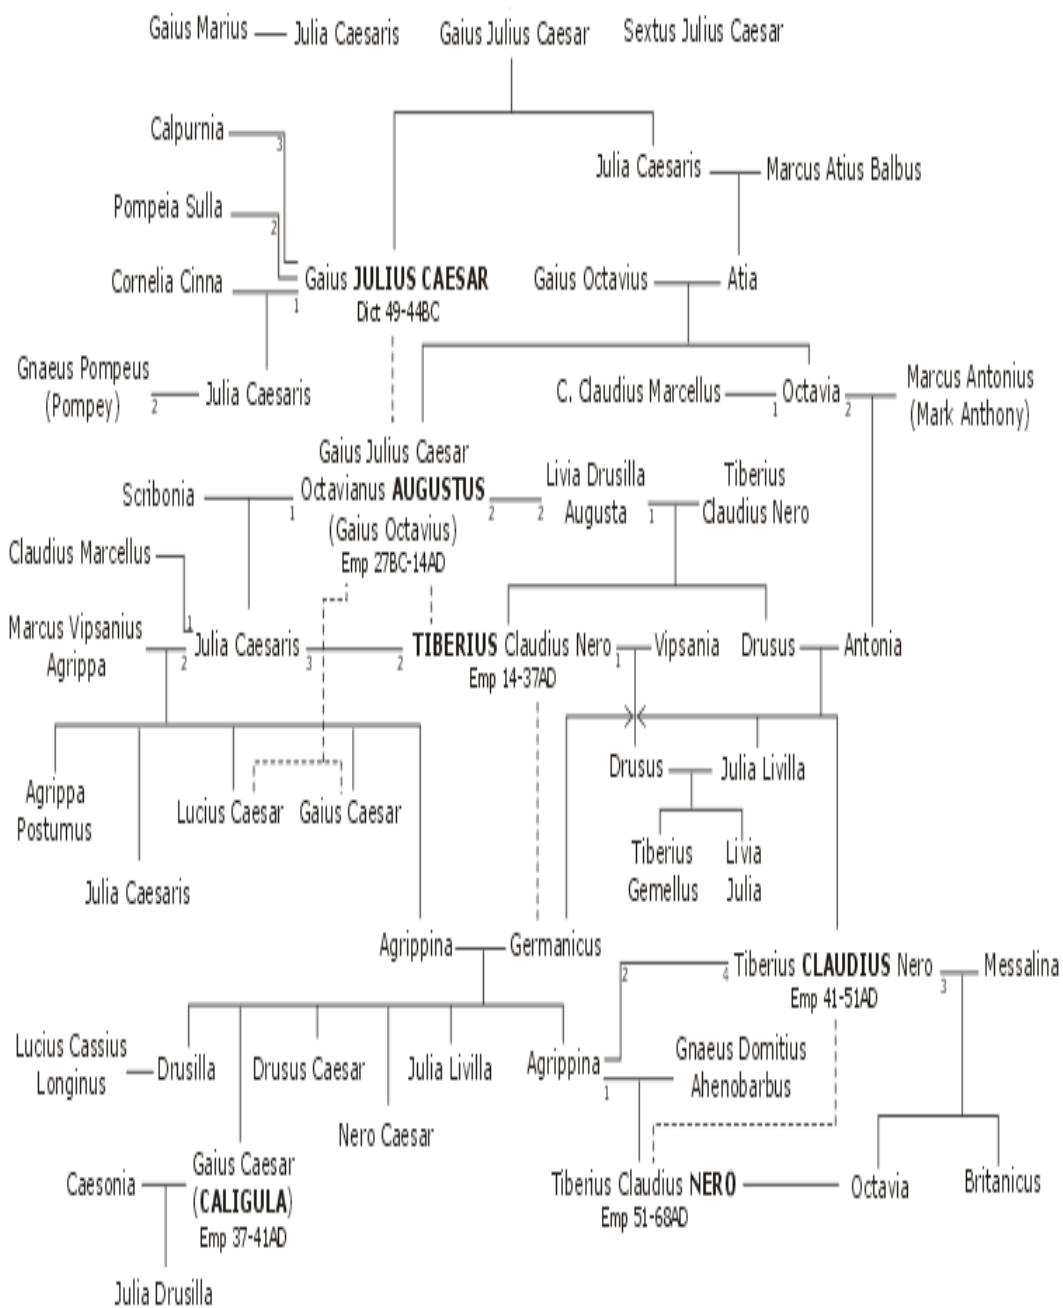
Gaius Marius — Julia Caesaris

Gaius Julius Caesar

Sextus Julius Caesar

Calpurnia 3

Pompeia Sulla 2

Julia Caesaris — Marcus Atius Balbus

Cornelia Cinna 1

Gaius **JULIUS CAESAR**
Dict 49-44BC

Gaius Octavius — Atia

Gnaeus Pompeus (Pompey) 2 — Julia Caesaris

C. Claudius Marcellus 1 Octavia 2

Marcus Antonius (Mark Anthony)

Scribonia 1

Gaius Julius Caesar Octavianus **AUGUSTUS** (Gaius Octavius)
Emp 27BC-14AD

2 2 Livia Drusilla Augusta 1

Tiberius Claudius Nero

Claudius Marcellus 1

Marcus Vipsanius Agrippa 2

Julia Caesaris 3 2

**TIBERIUS** Claudius Nero 1 Vipsania
Emp 14-37AD

Drusus — Antonia

Agrippa Postumus

Lucius Caesar

Gaius Caesar

Drusus — Julia Livilla

Tiberius Gemellus

Livia Julia

Julia Caesaris

Agrippina — Germanicus

2 4 Tiberius **CLAUDIUS** Nero 3 Messalina
Emp 41-51AD

Lucius Cassius Longinus — Drusilla

Drusus Caesar

Julia Livilla

Agrippina 1

Gnaeus Domitius Ahenobarbus

Nero Caesar

Caesonia

Gaius Caesar (**CALIGULA**)
Emp 37-41AD

Tiberius Claudius **NERO** — Octavia
Emp 51-68AD

Britanicus

Julia Drusilla